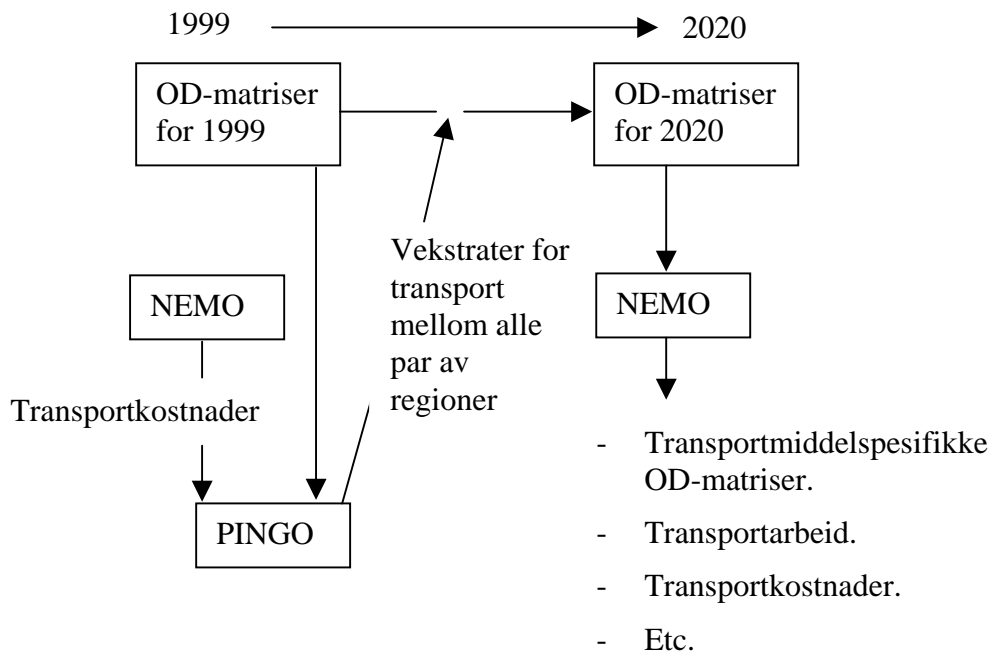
1999

2020

OD-matriser for 1999

OD-matriser for 2020

Vekstrater for transport mellom alle par av regioner

NEMO

NEMO

Transportkostnader

PINGO

- Transportmiddelspesifikke OD-matriser.
- Transportarbeid.
- Transportkostnader.
- Etc.